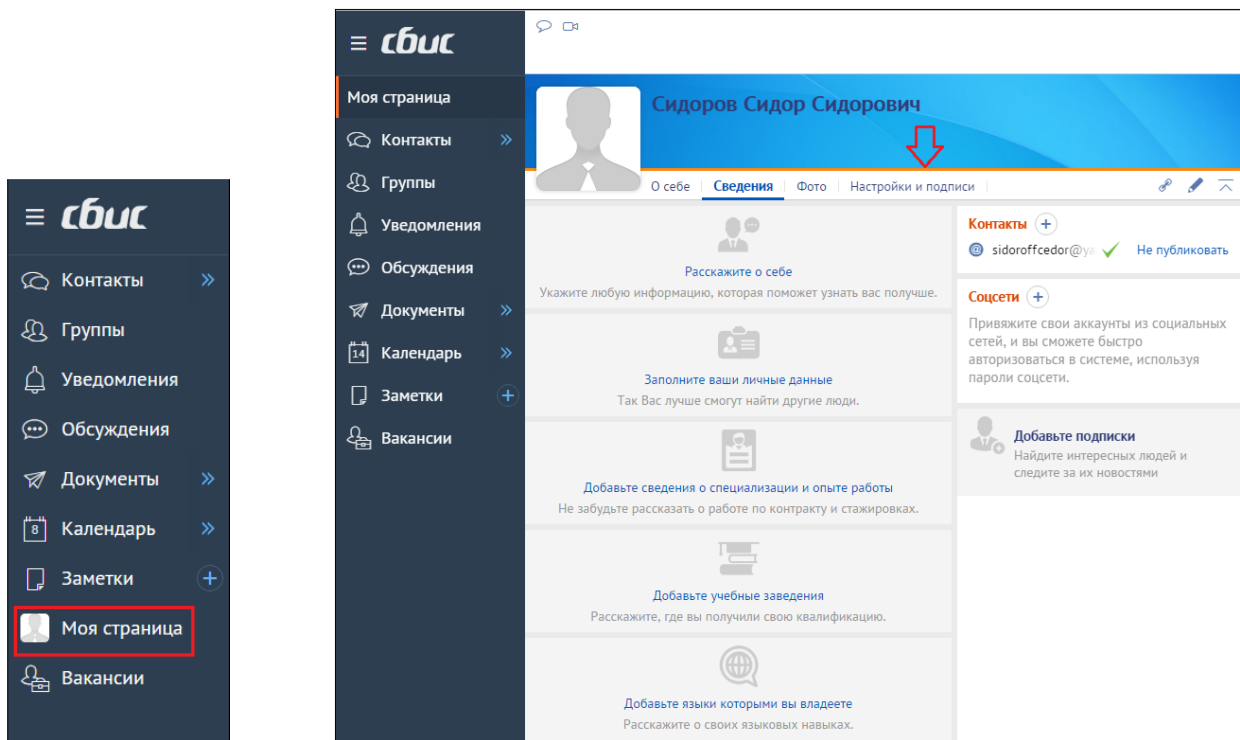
≡ сбис

Контакты »

Группы

Уведомления

Обсуждения

Документы »

8 Календарь »

Заметки +

Моя страница

Вакансии

≡ сбис

Моя страница

Контакты »

Группы

Уведомления

Обсуждения

Документы »

14 Календарь »

Заметки +

Вакансии

Сидоров Сидор Сидорович

О себе | Сведения | Фото | Настройки и подписи

Расскажите о себе
Укажите любую информацию, которая поможет узнать вас получше.

Заполните ваши личные данные
Так Вас лучше смогут найти другие люди.

Добавьте сведения о специализации и опыте работы
Не забудьте рассказать о работе по контракту и стажировках.

Добавьте учебные заведения
Расскажите, где вы получили свою квалификацию.

Добавьте языки которыми вы владеете
Расскажите о своих языковых навыках.

Контакты +
@ sidoroffcedor@ya ✓ Не публиковать

Соцсети +
Привяжите свои аккаунты из социальных сетей, и вы сможете быстро авторизоваться в системе, используя пароли соцсети.

Добавьте подписки
Найдите интересных людей и следите за их новостями